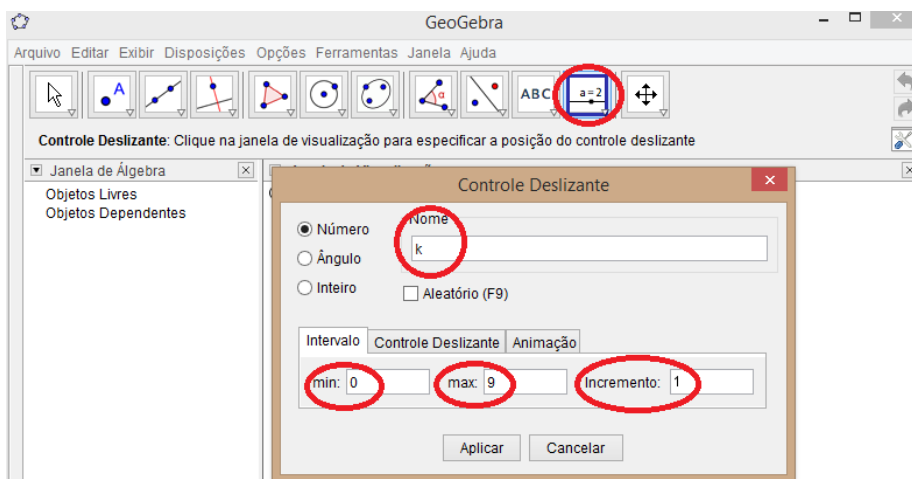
GeoGebra

Arquivo Editar Exibir Disposições Opções Ferramentas Janela Ajuda

ABC

a = 2

Controle Deslizante: Clique na janela de visualização para especificar a posição do controle deslizante

Janela de Álgebra

Objetos Livres
Objetos Dependentes

Controle Deslizante

Número
Ângulo
Inteiro

Nome
k

Aleatório (F9)

Intervalo | Controle Deslizante | Animação

min: 0
max: 9
Incremento: 1

Aplicar
Cancelar